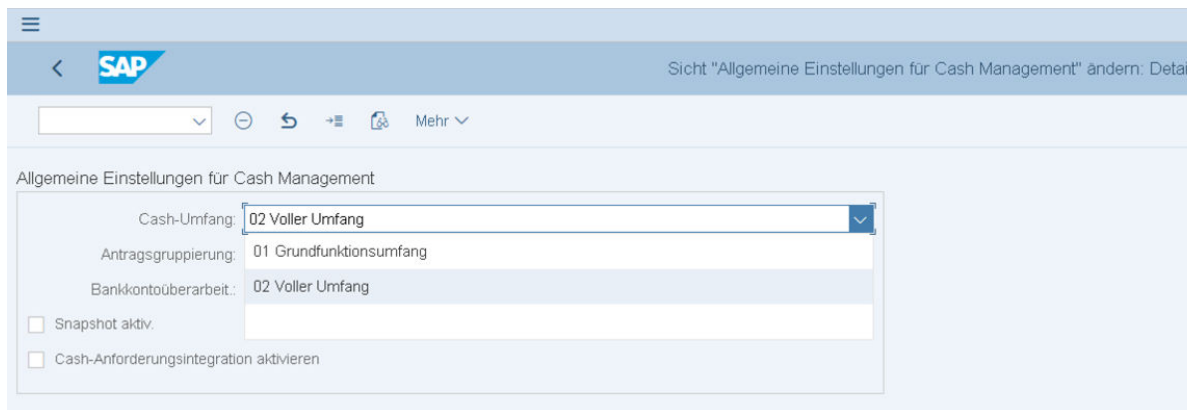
SAP

Sicht "Allgemeine Einstellungen für Cash Management" ändern: Detai

Mehr

Allgemeine Einstellungen für Cash Management

Cash-Umfang: 02 Voller Umfang

Antragsgruppierung: 01 Grundfunktionsumfang

Bankkontoüberarbeit.: 02 Voller Umfang

Snapshot aktiv.

Cash-Anforderungsintegration aktivieren